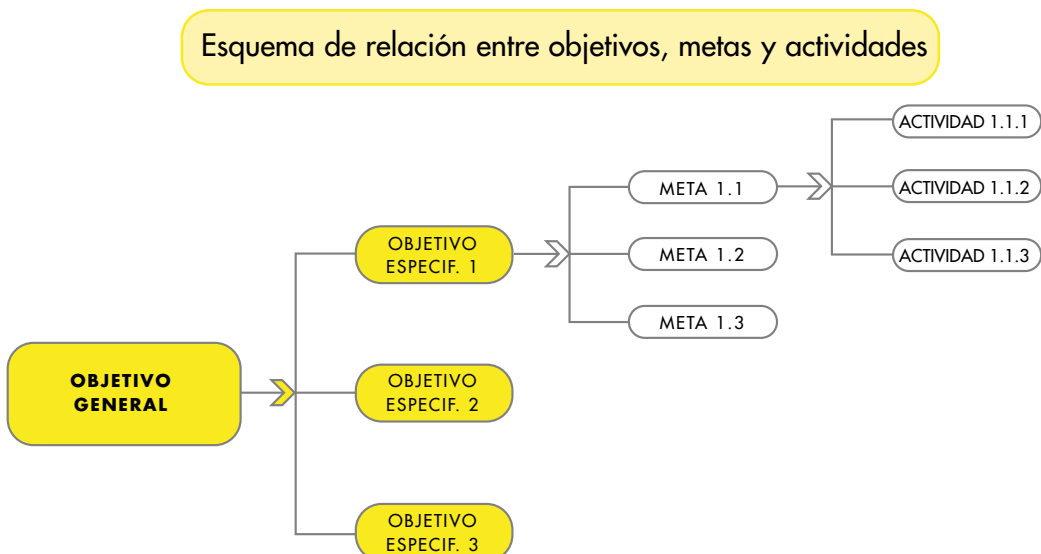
Esquema de relación entre objetivos, metas y actividades

OBJETIVO GENERAL

OBJETIVO ESPECIF. 1

OBJETIVO ESPECIF. 2

OBJETIVO ESPECIF. 3

META 1.1

META 1.2

META 1.3

ACTIVIDAD 1.1.1

ACTIVIDAD 1.1.2

ACTIVIDAD 1.1.3